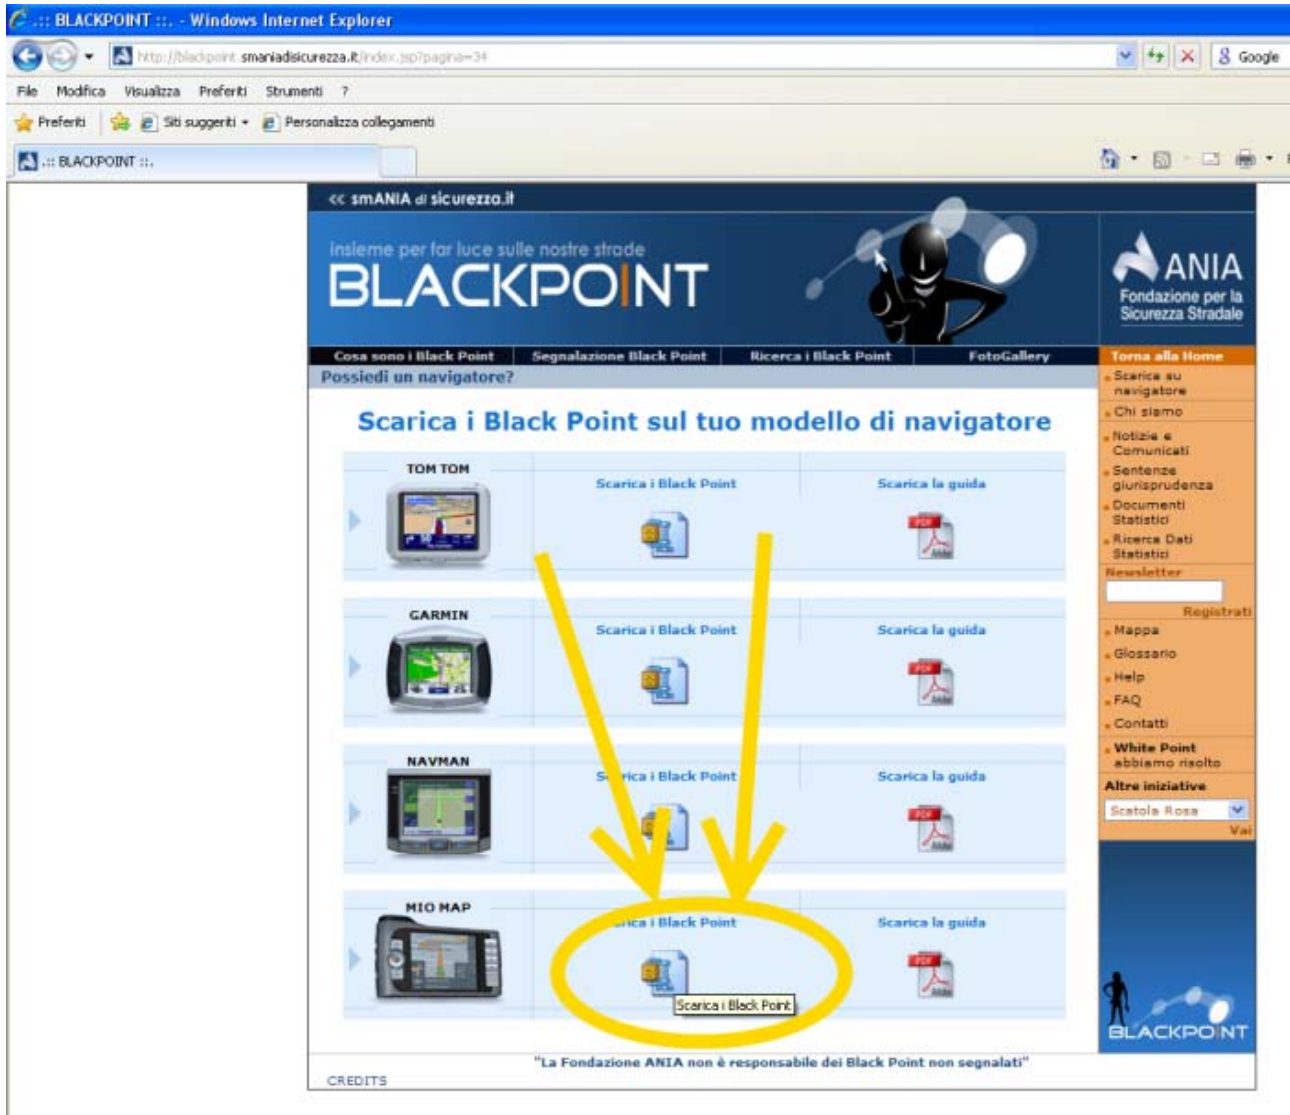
.:: BLACKPOINT ::. - Windows Internet Explorer

http://blackpoint.smaniadisicurezza.it/index.jsp?pagina=34

Google

File Modifica Visualizza Preferiti Strumenti ?

Preferiti Siti suggeriti Personalizza collegamenti

.:: BLACKPOINT ::.

<< smANIA di sicurezza.it

insieme per far luce sulle nostre strade

BLACKPOINT

ANIA Fondazione per la Sicurezza Stradale

Cosa sono i Black Point | Segnalazione Black Point | Ricerca i Black Point | FotoGallery

Possiedi un navigatore?

Scarica i Black Point sul tuo modello di navigatore

TOM TOM

Scarica i Black Point

Scarica la guida

GARMIN

Scarica i Black Point

Scarica la guida

NAVMAN

S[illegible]ica i Black Point

Scarica la guida

MIO MAP

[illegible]rica i Black Point

Scarica i Black Point

Scarica la guida

Torna alla Home

Scarica su navigatore

Chi siamo

Notizie e Comunicati

Sentenze giurisprudenza

Documenti Statistici

Ricerca Dati Statistici

Newsletter

Registrati

Mappa

Glossario

Help

FAQ

Contatti

White Point abbiamo risolto

Altre iniziative

Scatola Rosa

Vai

BLACKPOINT

"La Fondazione ANIA non è responsabile dei Black Point non segnalati"

CREDITS